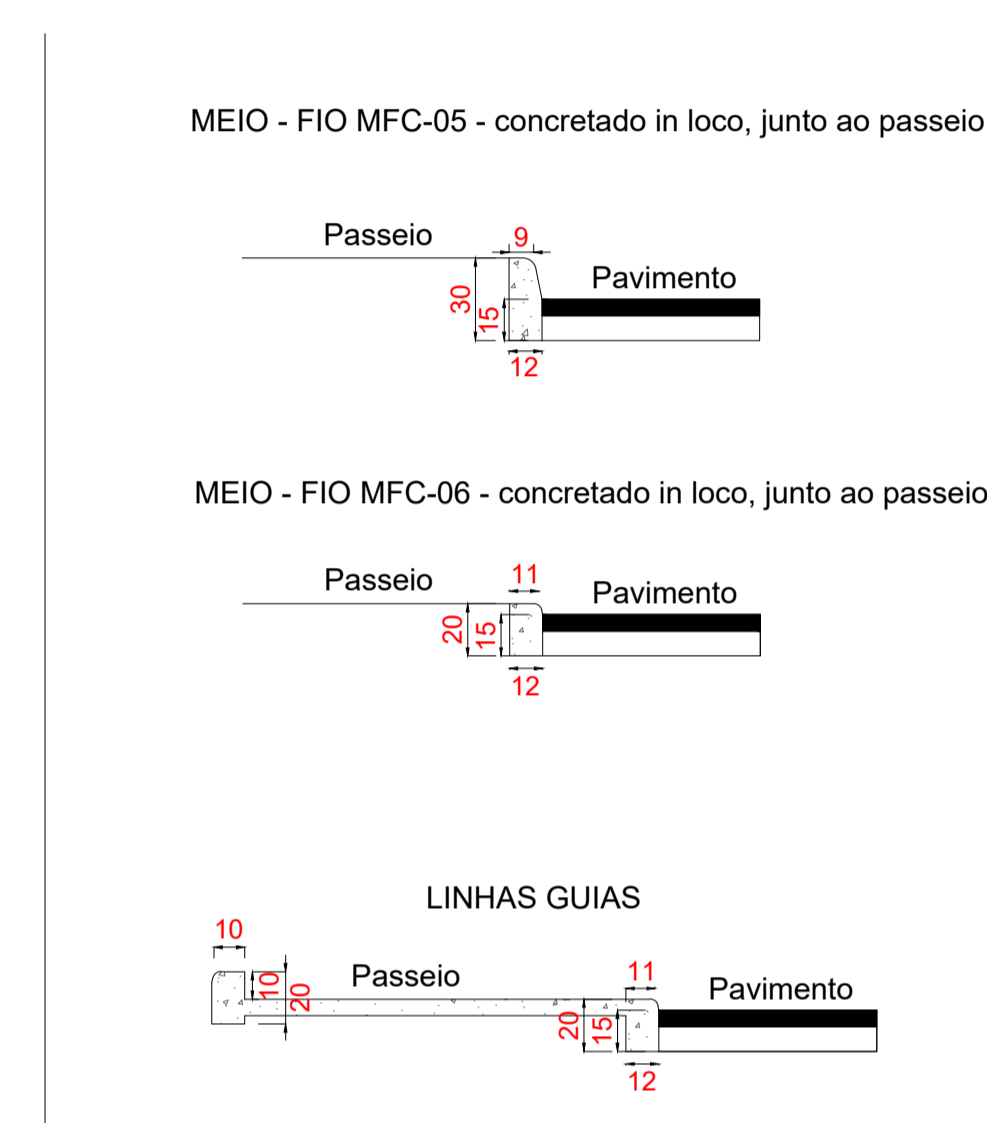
MEIO - FIO MFC-05 - concretado in loco, junto ao passeio

Passeio
9
Pavimento
30
15
12

MEIO - FIO MFC-06 - concretado in loco, junto ao passeio

Passeio
11
Pavimento
20
15
12

LINHAS GUIAS

10
10
20
Passeio
11
Pavimento
20
15
12